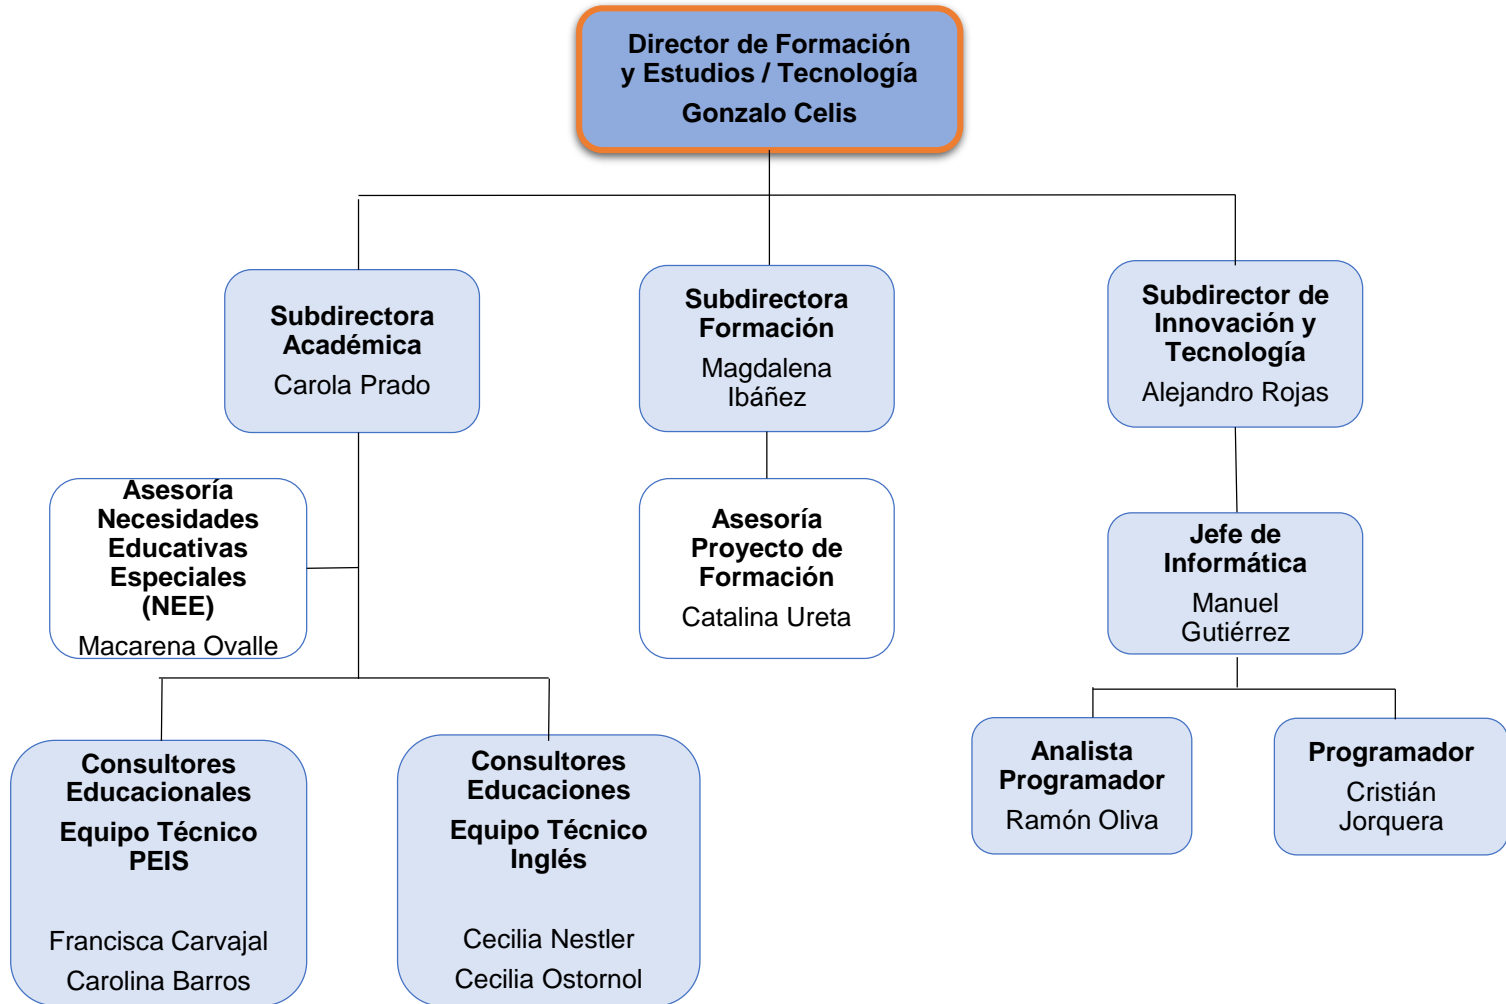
Director de Formación y Estudios / Tecnología
Gonzalo Celis

Subdirectora Académica
Carola Prado

Subdirectora Formación
Magdalena Ibáñez

Subdirector de Innovación y Tecnología
Alejandro Rojas

Asesoría Necesidades Educativas Especiales (NEE)
Macarena Ovalle

Asesoría Proyecto de Formación
Catalina Ureta

Jefe de Informática
Manuel Gutiérrez

Consultores Educacionales
Equipo Técnico PEIS
Francisca Carvajal
Carolina Barros

Consultores Educaciones
Equipo Técnico Inglés
Cecilia Nestler
Cecilia Ostornol

Analista Programador
Ramón Oliva

Programador
Cristián Jorquera